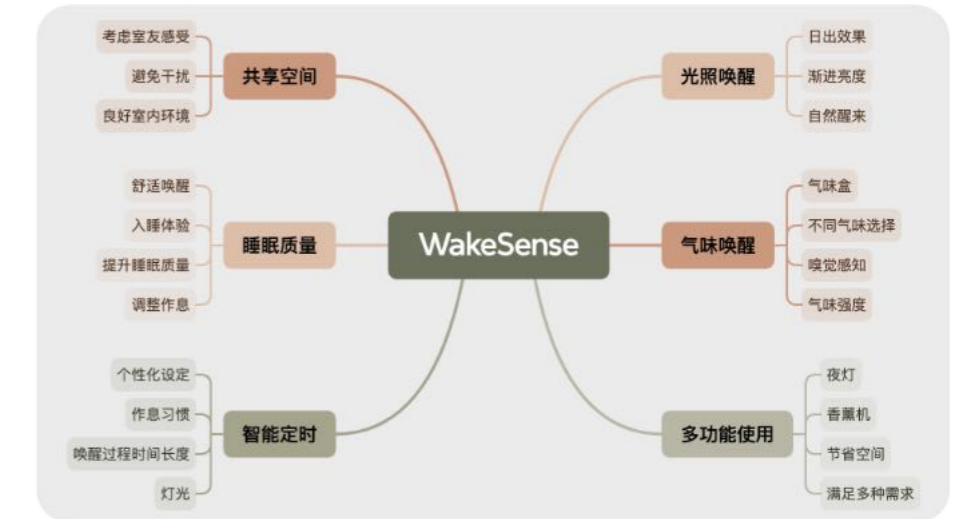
WakeSense

共享空间
考虑室友感受
避免干扰
良好室内环境

睡眠质量
舒适唤醒
入睡体验
提升睡眠质量
调整作息

智能定时
个性化设定
作息习惯
唤醒过程时间长度
灯光

光照唤醒
日出效果
渐进亮度
自然醒来

气味唤醒
气味盒
不同气味选择
嗅觉感知
气味强度

多功能使用
夜灯
香薰机
节省空间
满足多种需求